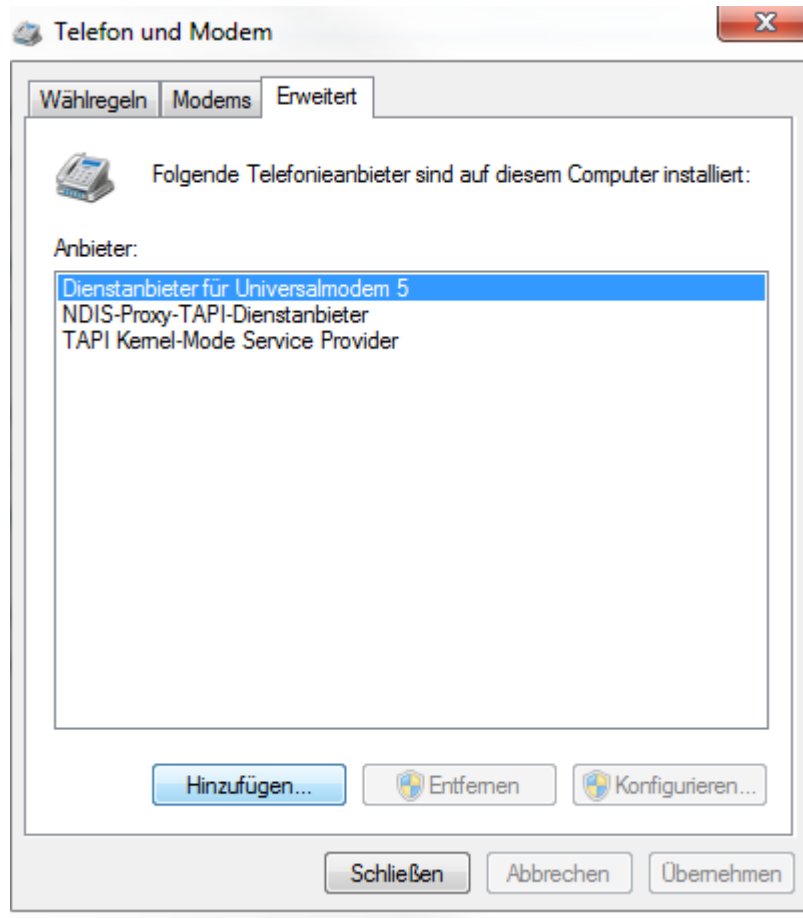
Telefon und Modem

X

Wählregeln | Modems | Erweitert

Folgende Telefonieanbieter sind auf diesem Computer installiert:

Anbieter:

Dienstanbieter für Universalmodem 5
NDIS-Proxy-TAPI-Dienstanbieter
TAPI Kernel-Mode Service Provider

Hinzufügen... | Entfernen | Konfigurieren...

Schließen | Abbrechen | Übernehmen